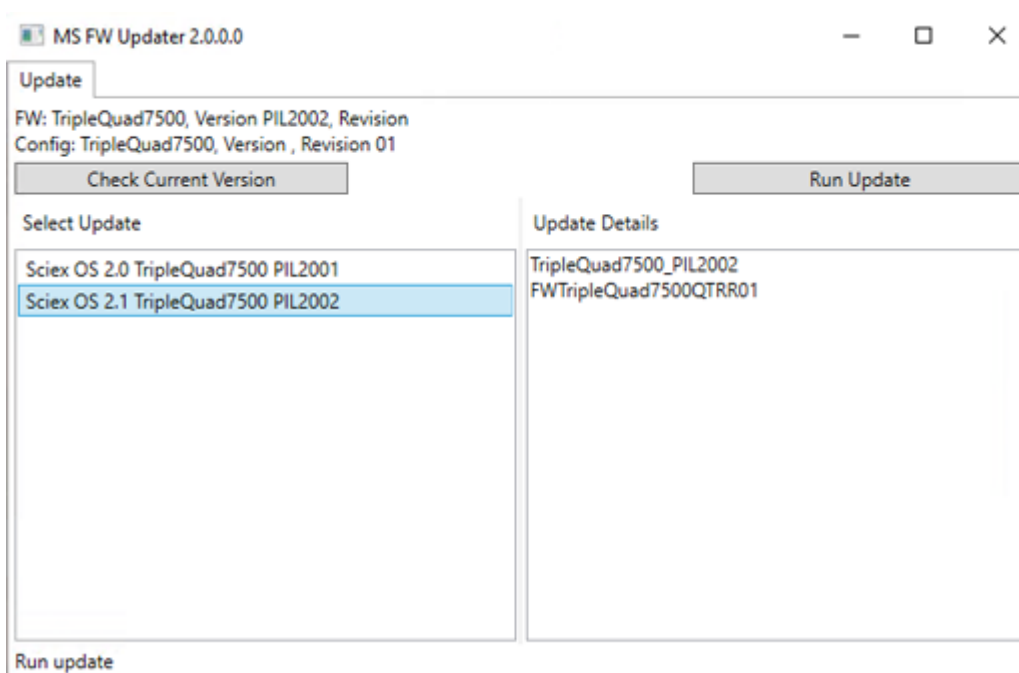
MS FW Updater 2.0.0.0

Update

FW: TripleQuad7500, Version PIL2002, Revision
Config: TripleQuad7500, Version , Revision 01

Check Current Version

Run Update

Select Update

Sciex OS 2.0 TripleQuad7500 PIL2001
Sciex OS 2.1 TripleQuad7500 PIL2002

Update Details

TripleQuad7500_PIL2002
FWTripleQuad7500QTRR01

Run update